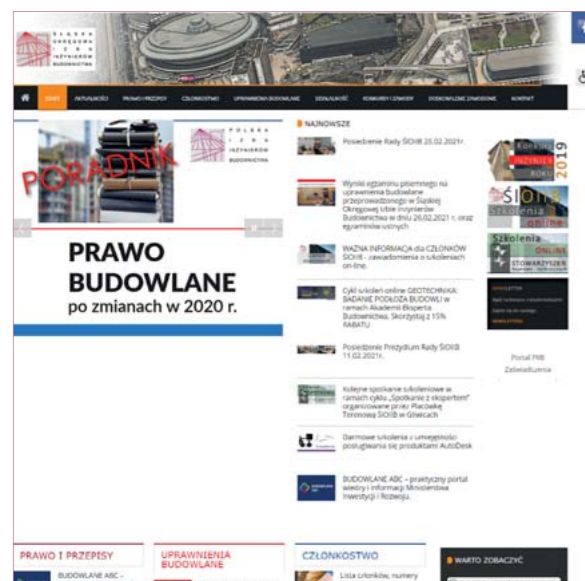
ŚLĄSKA OKRĘGOWA IZBA INŻYNIERÓW BUDOWNICTWA

START AKTUALNOŚCI PRAWO I PRZEPISY CZŁONKOSTWO UPRAWNIENIA BUDOWLANE DZIAŁALNOŚĆ KONKURSY I ZAWODY DOSKONALENIE ZAWODOWE KONTAKT

POLSKA IZBA INŻYNIERÓW BUDOWNICTWA

PORADNIK

PRAWO BUDOWLANE po zmianach w 2020 r.

NAJNOWSZE

Posiedzenie Rady ŚlOIIB 25.02.2021r.

Wyniki egzaminu pisemnego na uprawnienia budowlane przeprowadzonego w Śląskiej Okręgowej Izbie Inżynierów Budownictwa w dniu 26.02.2021 r. oraz egzaminów ustnych

WAŻNA INFORMACJA dla CZŁONKÓW ŚlOIIB - zawiadomienia o szkoleniach on-line.

Cykl szkoleń online GEOTECHNIKA: BADANIE PODŁOŻA BUDOWLI w ramach Akademii Eksperta Budownictwa. Skorzystaj z 15% RABATU

Posiedzenie Prezydium Rady ŚlOIIB 11.02.2021r.

Kolejne spotkanie szkoleniowe w ramach cyklu „Spotkanie z ekspertem" organizowane przez Placówkę Terenową ŚlOIIB w Gliwicach

Darmowe szkolenia z umiejętności posługiwania się produktami AutoDesk

BUDOWLANE ABC – praktyczny portal wiedzy i informacji Ministerstwa Inwestycji i Rozwoju.

Konkurs INŻYNIER ROKU 2019

ŚlOIIB Szkolenia online

Szkolenia STOWARZYSZEŃ online

NEWSLETTER

Portal PIIB Zaświadczenia

PRAWO I PRZEPISY

BUDOWLANE ABC –

UPRAWNIENIA BUDOWLANE

CZŁONKOSTWO

Lista członków, numery

WARTO ZOBACZYĆ